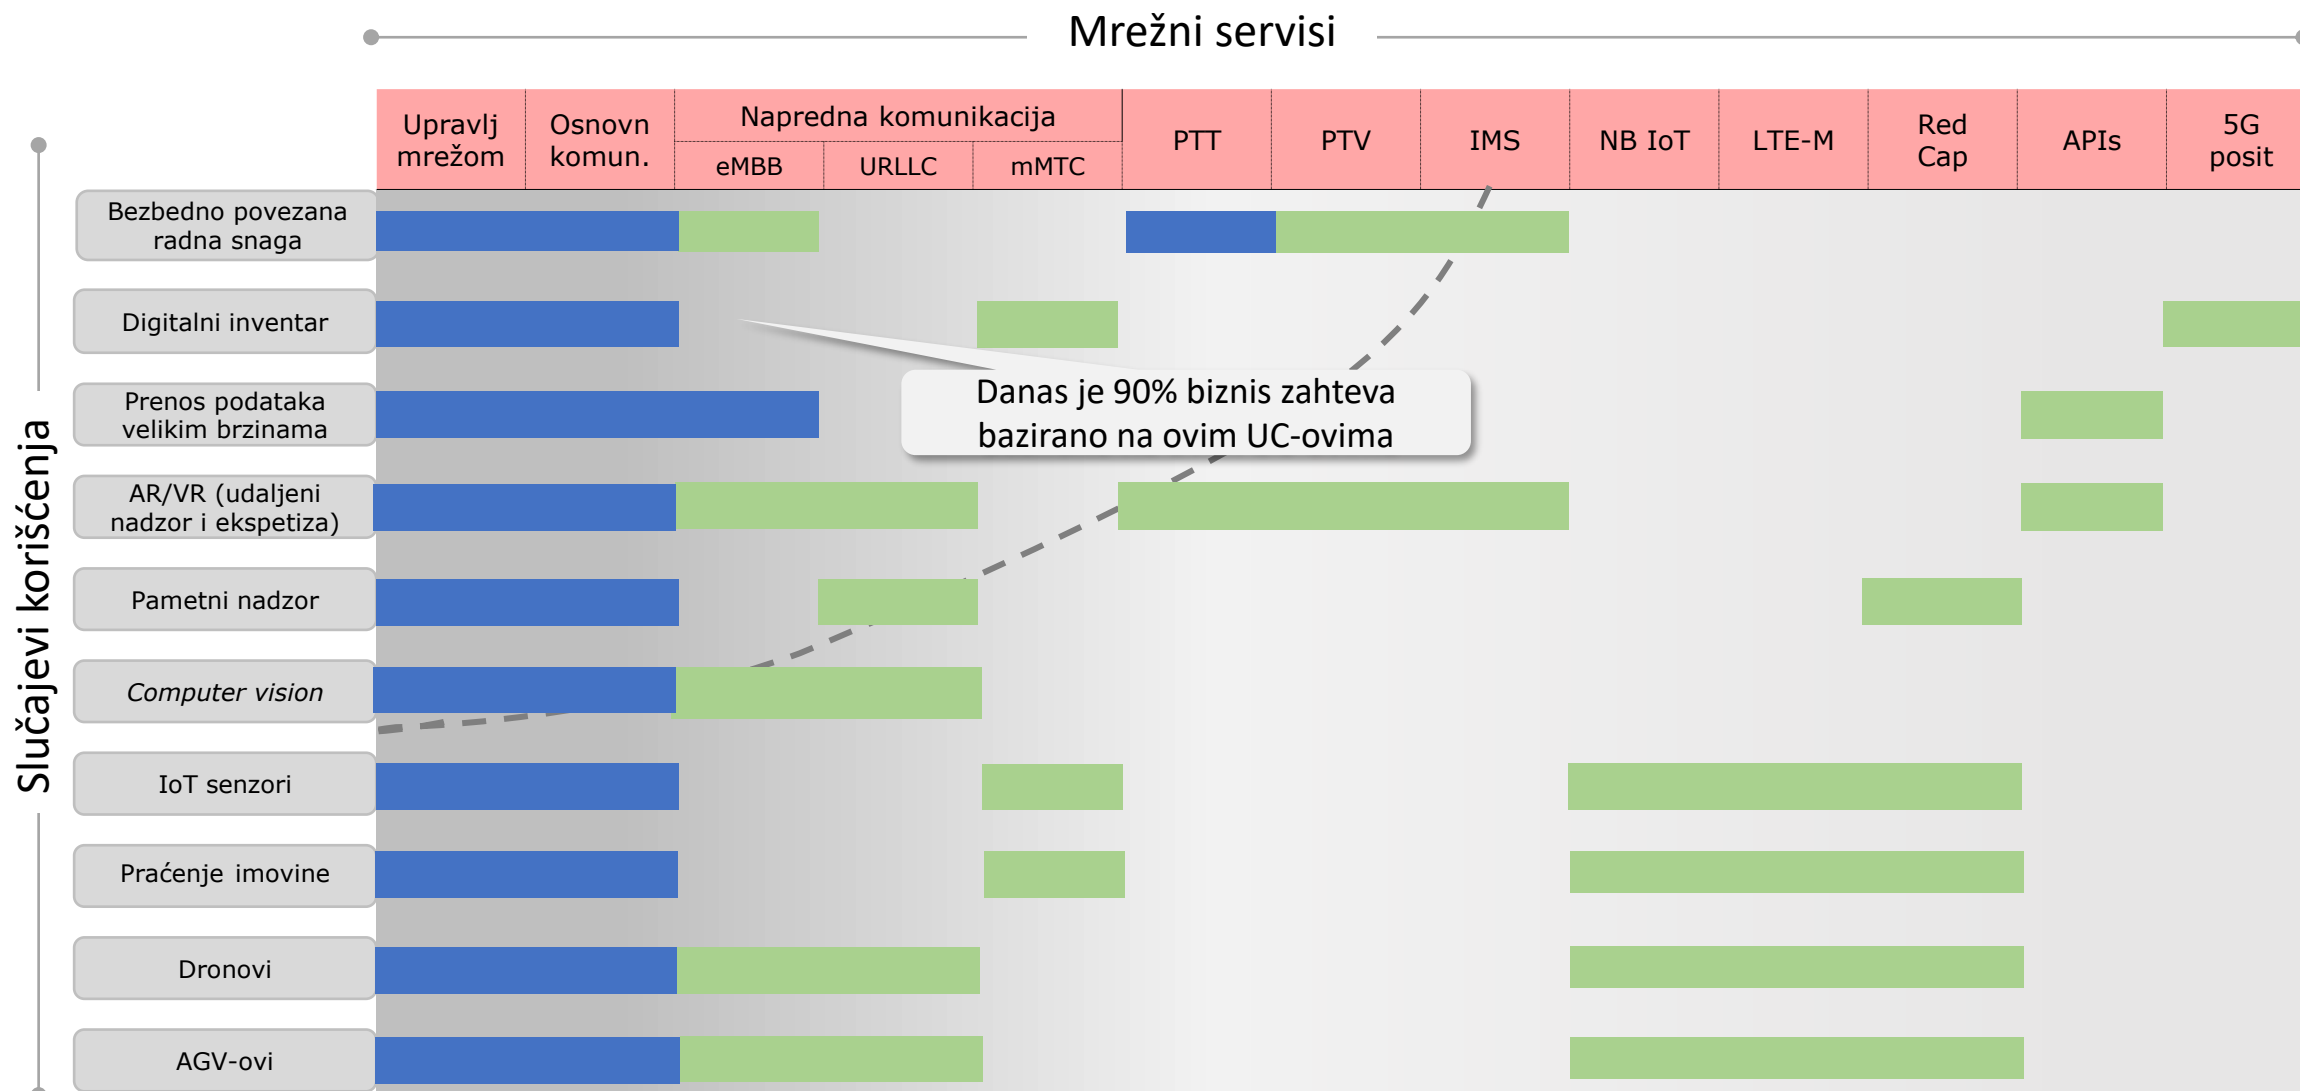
Mrežni servisi

| | Upravlj mrežom | Osnovn komun. | Napredna komunikacija eMBB | URLLC | mMTC | PTT | PTV | IMS | NB IoT | LTE-M | Red Cap | APIs | 5G posit |
|---|---|---|---|---|---|---|---|---|---|---|---|---|---|
| Bezbedno povezana radna snaga | | | | | | | | | | | | | |
| Digitalni inventar | | | | | | | | | | | | | |
| Prenos podataka velikim brzinama | | | | | | | | | | | | | |
| AR/VR (udaljeni nadzor i ekspetiza) | | | | | | | | | | | | | |
| Pametni nadzor | | | | | | | | | | | | | |
| *Computer vision* | | | | | | | | | | | | | |
| IoT senzori | | | | | | | | | | | | | |
| Praćenje imovine | | | | | | | | | | | | | |
| Dronovi | | | | | | | | | | | | | |
| AGV-ovi | | | | | | | | | | | | | |

Slučajevi korišćenja

Danas je 90% biznis zahteva bazirano na ovim UC-ovima